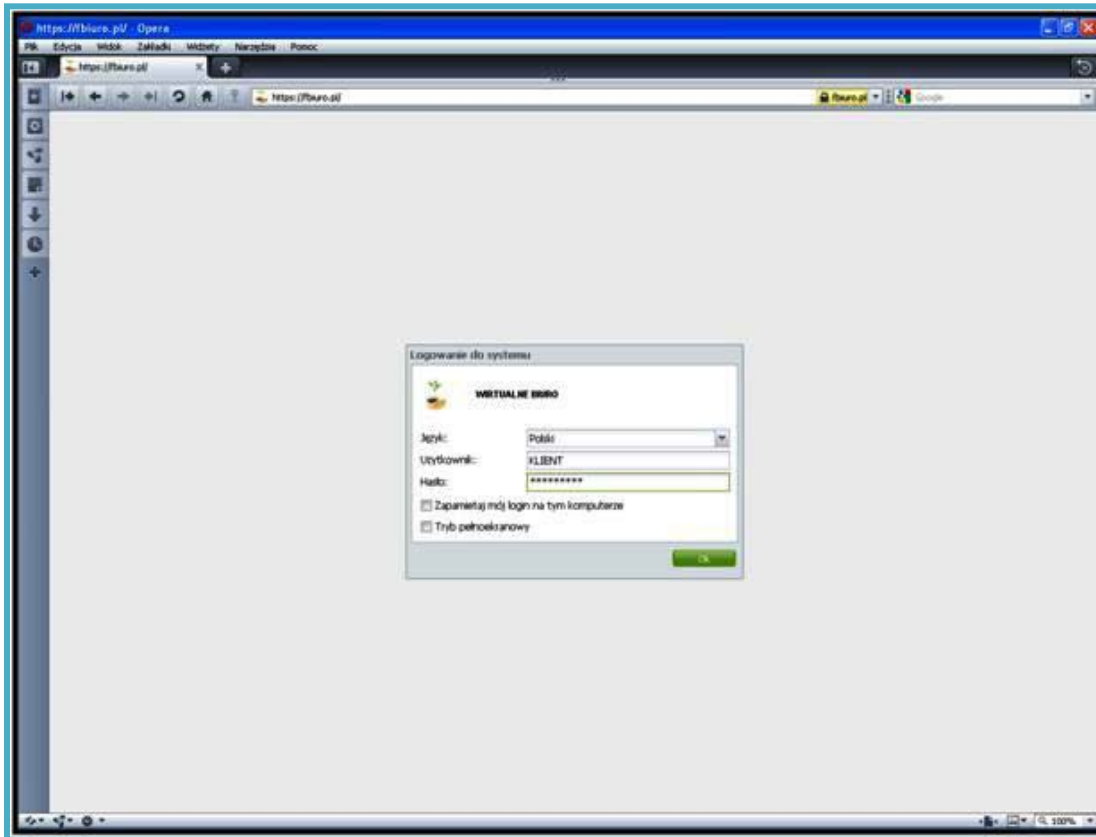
https://fbiuro.pl/ - Opera

Plik Edycja Widok Zakładki Widżety Narzędzia Pomoc

https://fbiuro.pl/

https://fbiuro.pl/

fbiuro.pl

Google

Logowanie do systemu

WIRTUALNE BIURO

Język: Polski

Użytkownik: KLIENT

Hasło: *********

Zapamiętaj mój login na tym komputerze

Tryb pełnoekranowy

Ok

100%